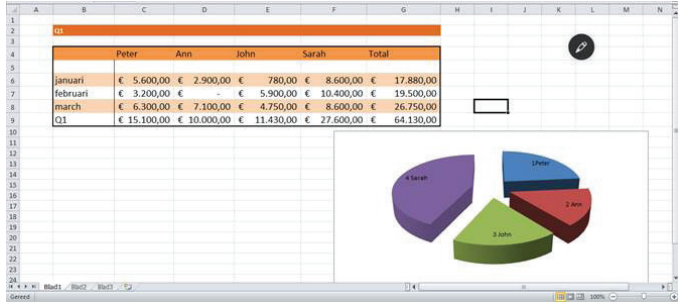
| | A | B | C | D | E | F | G | H | I | J | K | L | M | N |
|---|---|---|---|---|---|---|---|---|---|---|---|---|---|---|
| 1 | | | | | | | | | | | | | | |
| 2 | | Q1 | | | | | | | | | | | | |
| 3 | | | | | | | | | | | | | | |
| 4 | | | Peter | Ann | John | Sarah | Total | | | | | | | |
| 5 | | | | | | | | | | | | | | |
| 6 | | januari | € 5.600,00 | € 2.900,00 | € 780,00 | € 8.600,00 | € 17.880,00 | | | | | | | |
| 7 | | februari | € 3.200,00 | € - | € 5.900,00 | € 10.400,00 | € 19.500,00 | | | | | | | |
| 8 | | march | € 6.300,00 | € 7.100,00 | € 4.750,00 | € 8.600,00 | € 26.750,00 | | | | | | | |
| 9 | | Q1 | € 15.100,00 | € 10.000,00 | € 11.430,00 | € 27.600,00 | € 64.130,00 | | | | | | | |

10
11
12
13
14
15
16
17
18
19
20
21
22
23
24

1 Peter
2 Ann
3 John
4 Sarah

Blad1 Blad2 Blad3
Gereed
100%